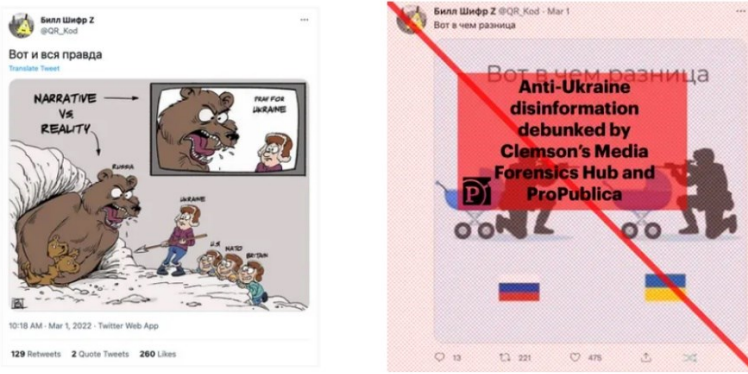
Билл Шифр Z
@QR_Kod

Вот и вся правда

Translate Tweet

NARRATIVE VS REALITY

PRAY FOR UKRAINE

RUSSIA

UKRAINE

U.S

NATO

BRITAIN

10:18 AM · Mar 1, 2022 · Twitter Web App

129 Retweets 2 Quote Tweets 260 Likes

Билл Шифр Z @QR_Kod · Mar 1

Вот в чем разница

Вот в чем разница

Anti-Ukraine disinformation debunked by Clemson's Media Forensics Hub and ProPublica

13 221 475